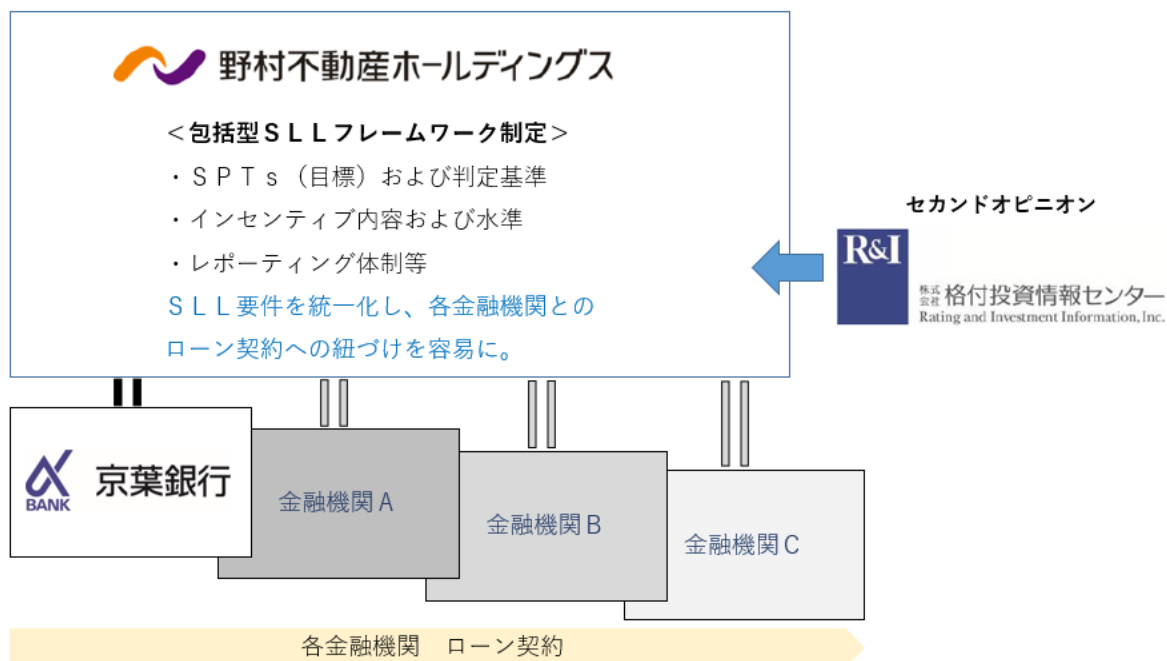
野村不動産ホールディングス

＜包括型ＳＬＬフレームワーク制定＞

・ＳＰＴｓ（目標）および判定基準

・インセンティブ内容および水準

・レポーティング体制等

ＳＬＬ要件を統一化し、各金融機関とのローン契約への紐づけを容易に。

セカンドオピニオン

R&I

株式会社 格付投資情報センター
Rating and Investment Information, Inc.

BANK 京葉銀行

金融機関Ａ

金融機関Ｂ

金融機関Ｃ

各金融機関　ローン契約